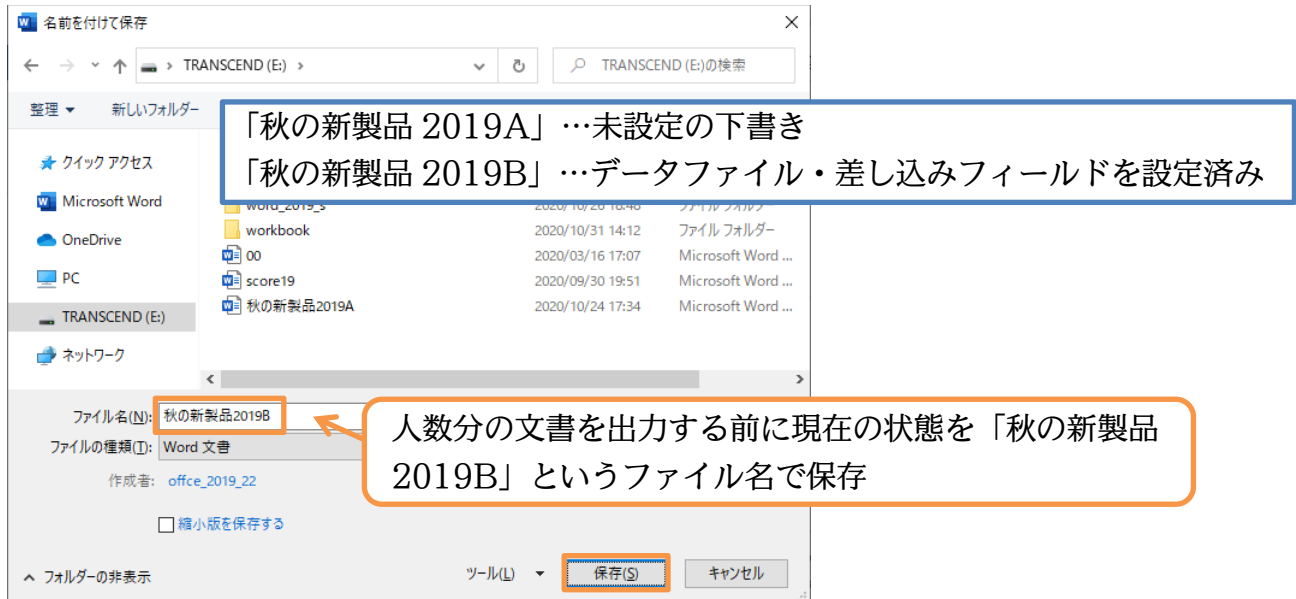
名前を付けて保存

TRANSCEND (E:)

TRANSCEND (E:)の検索

整理 ▾ 新しいフォルダー

「秋の新製品 2019A」…未設定の下書き
「秋の新製品 2019B」…データファイル・差し込みフィールドを設定済み

クイック アクセス
Microsoft Word
OneDrive
PC
TRANSCEND (E:)
ネットワーク

| | | |
|---|---|---|
| word_2019_s | 2020/10/28 16:48 | ファイル フォルダー |
| workbook | 2020/10/31 14:12 | ファイル フォルダー |
| 00 | 2020/03/16 17:07 | Microsoft Word ... |
| score19 | 2020/09/30 19:51 | Microsoft Word ... |
| 秋の新製品2019A | 2020/10/24 17:34 | Microsoft Word ... |

ファイル名(N): 秋の新製品2019B
ファイルの種類(T): Word 文書
作成者: offce_2019_22

人数分の文書を出力する前に現在の状態を「秋の新製品 2019B」というファイル名で保存

縮小版を保存する

フォルダーの非表示

ツール(L) ▾ 保存(S) キャンセル